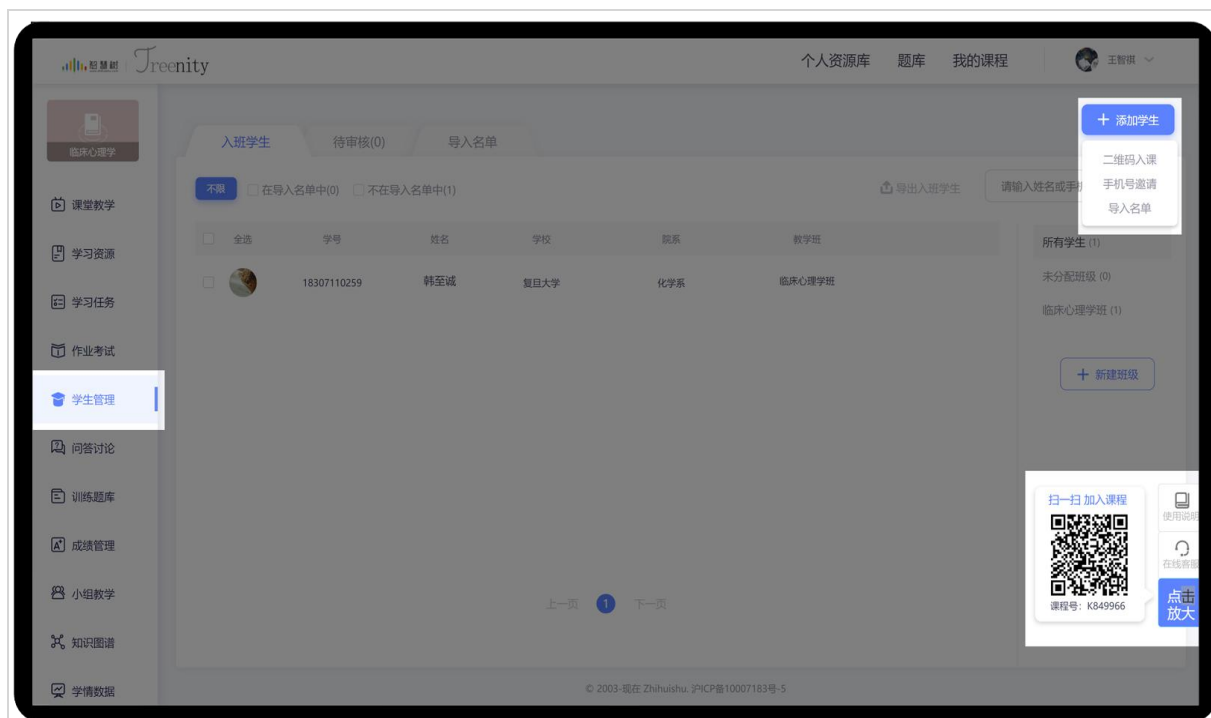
智慧树 Treenity

个人资源库 题库 我的课程 王智琪

临床心理学

课堂教学
学习资源
学习任务
作业考试
学生管理
问答讨论
训练题库
成绩管理
小组教学
知识图谱
学情数据

入班学生 待审核(0) 导入名单

不限 在导入名单中(0) 不在导入名单中(1)

导出入班学生 请输入姓名或手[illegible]

+ 添加学生
二维码入课
手机号邀请
导入名单

| 全选 | 学号 | 姓名 | 学校 | 院系 | 教学班 |
|---|---|---|---|---|---|
| | 18307110259 | 韩至诚 | 复旦大学 | 化学系 | 临床心理学班 |

所有学生 (1)
未分配班级 (0)
临床心理学班 (1)

+ 新建班级

上一页 1 下一页

扫一扫 加入课程
课程号：K849966

使用说明
在线客服
点击放大

© 2003-现在 Zhihuishu 沪ICP备10007183号-5